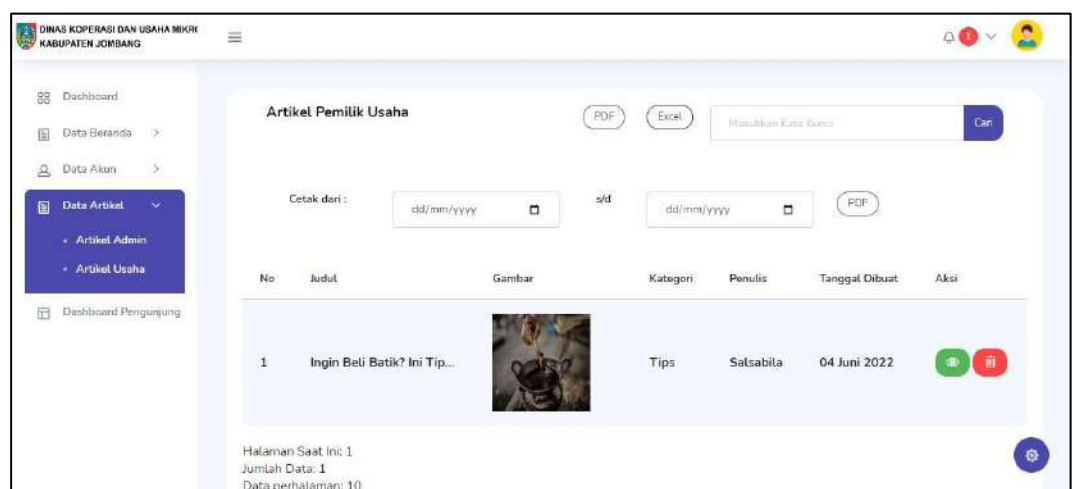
DINAS KOPERASI DAN USAHA MIKRO KABUPATEN JOMBANG

Dashboard
Data Beranda >
Data Akun >
Data Artikel
• Artikel Admin
• Artikel Usaha
Dashboard Pengunjung

Artikel Pemilik Usaha

PDF
Excel
Masukkan Kata Kunci
Cari

Cetak dari : dd/mm/yyyy s/d dd/mm/yyyy PDF

| No | Judul | Gambar | Kategori | Penulis | Tanggal Dibuat | Aksi |
|---|---|---|---|---|---|---|
| 1 | Ingin Beli Batik? Ini Tip... | | Tips | Salsabila | 04 Juni 2022 | |

Halaman Saat Ini: 1
Jumlah Data: 1
Data perhalaman: 10